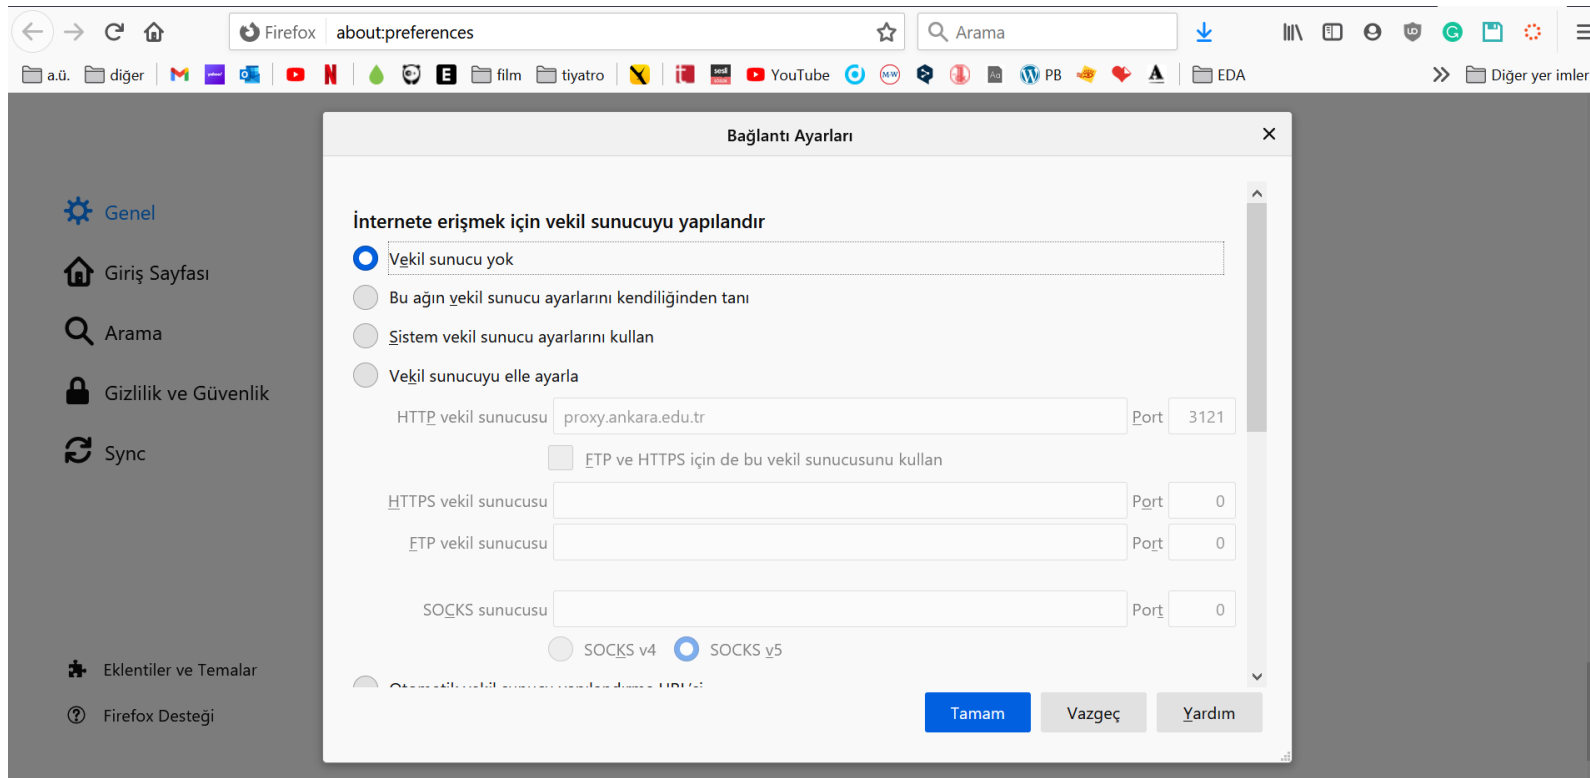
Firefox about:preferences

Arama

a.ü. diğer film tiyatro YouTube PB EDA Diğer yer imler

Genel
Giriş Sayfası
Arama
Gizlilik ve Güvenlik
Sync

Eklentiler ve Temalar
Firefox Desteği

Bağlantı Ayarları ×

İnternete erişmek için vekil sunucuyu yapılandır

Vekil sunucu yok
Bu ağın vekil sunucu ayarlarını kendiliğinden tanı
Sistem vekil sunucu ayarlarını kullan
Vekil sunucuyu elle ayarla

HTTP vekil sunucusu proxy.ankara.edu.tr Port 3121
FTP ve HTTPS için de bu vekil sunucusunu kullan
HTTPS vekil sunucusu Port 0
FTP vekil sunucusu Port 0
SOCKS sunucusu Port 0
SOCKS v4 SOCKS v5

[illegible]

Tamam Vazgeç Yardım